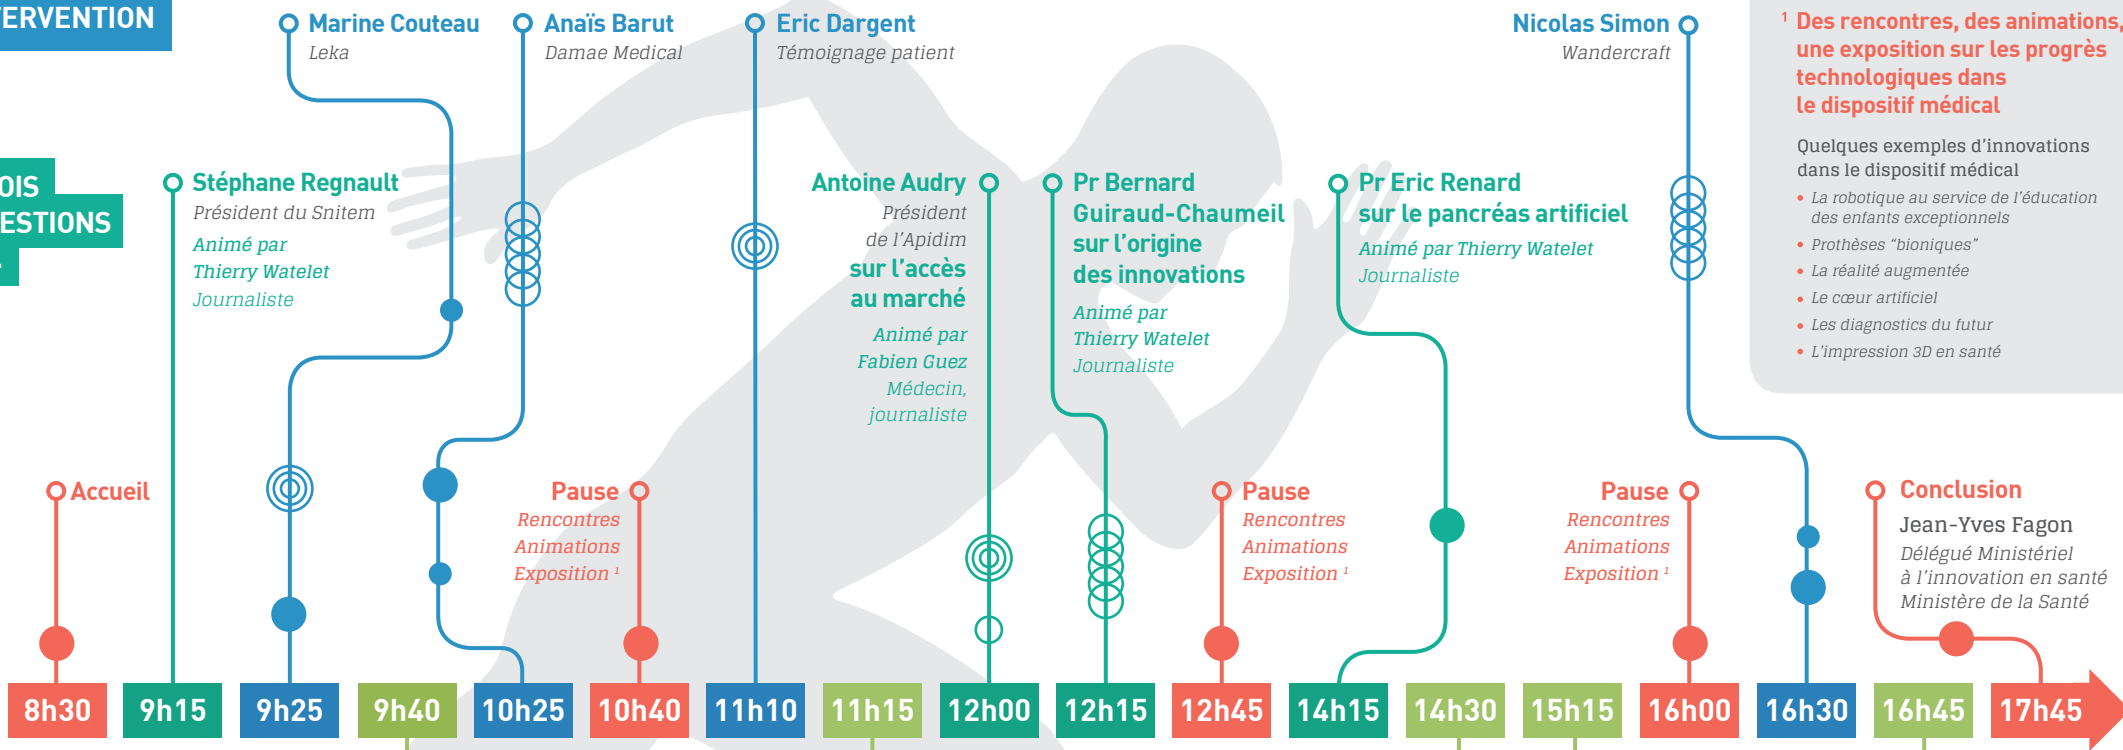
ERVENTION

OIS
ESTIONS

Marine Couteau
Leka

Anaïs Barut
Damae Medical

Eric Dargent
Témoignage patient

Nicolas Simon
Wandercraft

$^1$ Des rencontres, des animations, une exposition sur les progrès technologiques dans le dispositif médical

Quelques exemples d'innovations dans le dispositif médical
• La robotique au service de l'éducation des enfants exceptionnels
• Prothèses "bioniques"
• La réalité augmentée
• Le cœur artificiel
• Les diagnostics du futur
• L'impression 3D en santé

Stéphane Regnault
Président du Snitem
Animé par
Thierry Watelet
Journaliste

Antoine Audry
Président de l'Apidim
sur l'accès au marché
Animé par
Fabien Guez
Médecin, journaliste

Pr Bernard Guiraud-Chaumeil
sur l'origine des innovations
Animé par
Thierry Watelet
Journaliste

Pr Eric Renard
sur le pancréas artificiel
Animé par Thierry Watelet
Journaliste

Accueil

Pause
Rencontres
Animations
Exposition $^1$

Pause
Rencontres
Animations
Exposition $^1$

Pause
Rencontres
Animations
Exposition $^1$

Conclusion
Jean-Yves Fagon
Délégué Ministériel à l'innovation en santé
Ministère de la Santé

| 8h30 | 9h15 | 9h25 | 9h40 | 10h25 | 10h40 | 11h10 | 11h15 | 12h00 | 12h15 | 12h45 | 14h15 | 14h30 | 15h15 | 16h00 | 16h30 | 16h45 | 17h45 |